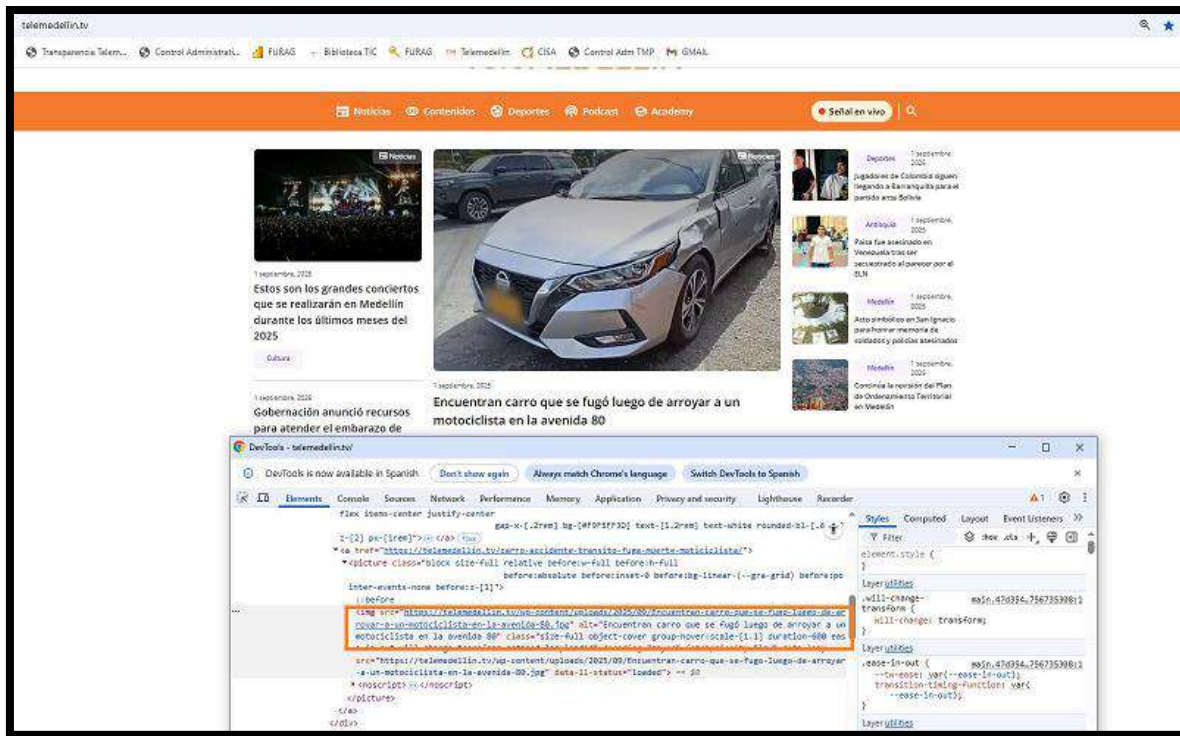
telemedellin.tv

Transparencia Telem... Control Administrati... FURAG Biblioteca TIC FURAG Telemedellín CISA Control Adm TMP GMAIL

Noticias Contenidos Deportes Podcast Academy

Señal en vivo

Noticias

1 septiembre, 2025

Estos son los grandes conciertos que se realizarán en Medellín durante los últimos meses del 2025

Cultura

1 septiembre, 2025

Gobernación anunció recursos para atender el embarazo de

Noticias

1 septiembre, 2025

Encuentran carro que se fugó luego de arroyar a un motociclista en la avenida 80

Deportes 1 septiembre, 2025

Jugadores de Colombia siguen llegando a Barranquilla para el partido ante Bolivia

Antioquia 1 septiembre, 2025

Paisa fue asesinado en Venezuela tras ser secuestrado al parecer por el ELN

Medellín 1 septiembre, 2025

Acto simbólico en San Ignacio para honrar memoria de soldados y policías asesinados

Medellín 1 septiembre, 2025

Continúa la revisión del Plan de Ordenamiento Territorial en Medellín

DevTools - telemedellin.tv/

DevTools is now available in Spanish Don't show again Always match Chrome's language Switch DevTools to Spanish

Elements Console Sources Network Performance Memory Application Privacy and security Lighthouse Recorder

flex items-center justify-center
gap-x-[.2rem] bg-[#F0F5FF3D] text-[1.2rem] text-white rounded-bl-[.6
z-[2] px-[1rem]"> </a> flex
<a href="https://telemedellin.tv/carro-accidente-transito-fuga-muerte-motociclista/">
<picture class="block size-full relative before:w-full before:h-full
before:absolute before:inset-0 before:bg-linear-(--gra-grid) before:po
inter-events-none before:z-[1]">
::before
<img src="https://telemedellin.tv/wp-content/uploads/2025/09/Encuentran-carro-que-se-fugo-luego-de-arroyar-a-un-motociclista-en-la-avenida-80.jpg" alt="Encuentran carro que se fugó luego de arroyar a un motociclista en la avenida 80" class="size-full object-cover group-hover:scale-[1.1] duration-600 eas
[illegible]
src="https://telemedellin.tv/wp-content/uploads/2025/09/Encuentran-carro-que-se-fugo-luego-de-arroyar-a-un-motociclista-en-la-avenida-80.jpg" data-ll-status="loaded"> == $0
<noscript> </noscript>
</picture>
</a>
</div>

Styles Computed Layout Event Listeners >>
Filter :hov .cls
element.style {
}
Layer utilities
.will-change-transform { main.47d354...756735308:1
will-change: transform;
}
Layer utilities
.ease-in-out { main.47d354...756735308:1
--tw-ease: var(--ease-in-out);
transition-timing-function: var(--ease-in-out);
}
Layer utilities